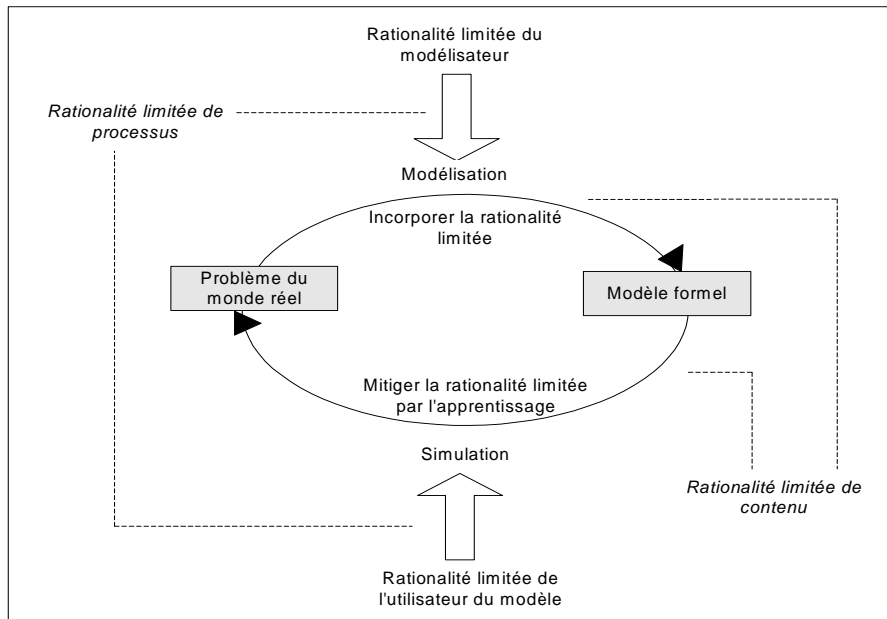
Rationalité limitée du modélisateur

Rationalité limitée de processus

Modélisation

Incorporer la rationalité limitée

Problème du monde réel

Modèle formel

Mitiger la rationalité limitée par l'apprentissage

Simulation

Rationalité limitée de contenu

Rationalité limitée de l'utilisateur du modèle